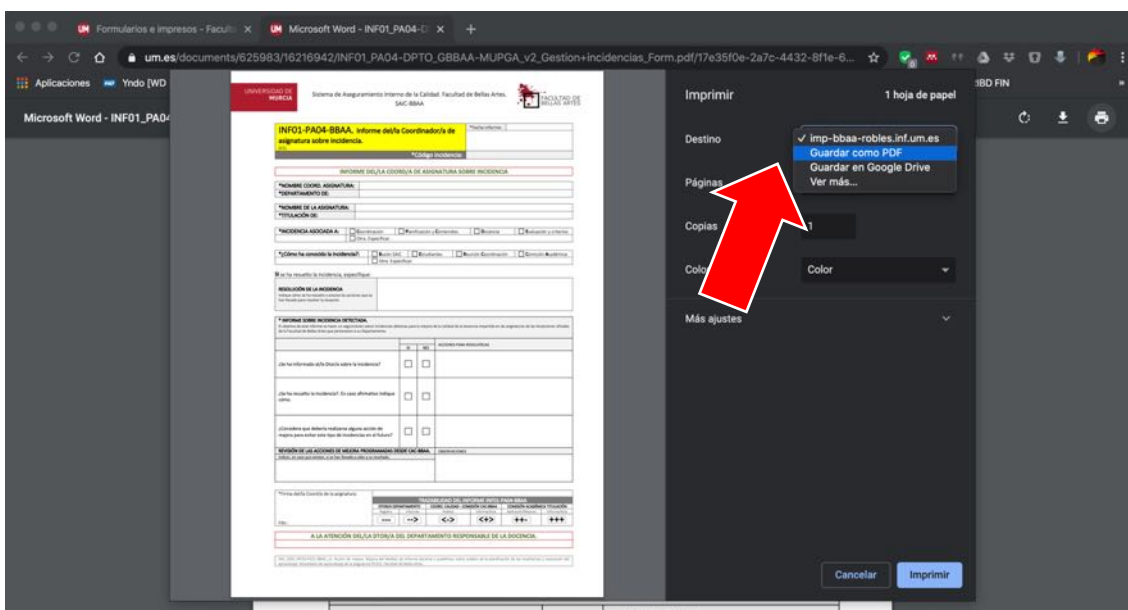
Formularios e impresos - Faculta ×
Microsoft Word - INF01_PA04-D ×
+
um.es/documents/625983/16216942/INF01_PA04-DPTO_GBBAA-MUPGA_v2_Gestion+incidencias_Form.pdf/17e35f0e-2a7c-4432-8f1e-6...
Aplicaciones
Yndo [WD
BD FIN
Microsoft Word - INF01_PA04

UNIVERSIDAD DE MURCIA
Sistema de Aseguramiento Interno de la Calidad. Facultad de Bellas Artes. SAIC-BBAA
FACULTAD DE BELLAS ARTES

INF01-PA04-BBAA. Informe del/la Coordinador/a de asignatura sobre incidencia.
*Fecha informe:
*Código incidencia:

INFORME DEL/LA COORD/A DE ASIGNATURA SOBRE INCIDENCIA

*NOMBRE COORD. ASIGNATURA:
*DEPARTAMENTO DE:
*NOMBRE DE LA ASIGNATURA:
*TITULACIÓN DE:
*INCIDENCIA ASOCIADA A:
*¿Cómo ha conocido la incidencia?:
Si se ha resuelto la incidencia, especifique:
RESOLUCIÓN DE LA INCIDENCIA
* INFORME SOBRE INCIDENCIA DETECTADA.
SI
NO
¿Se ha informado al/la Dtor/a sobre la incidencia?
¿Se ha resuelto la incidencia?. En caso afirmativo indique cómo.
¿Considera que debería realizarse alguna acción de mejora para evitar este tipo de incidencias en el futuro?
REVISIÓN DE LAS ACCIONES DE MEJORA PROGRAMADAS DESDE CAC-BBAA.
*Firma del/la Coord/a de la asignatura:
TRAZABILIDAD DEL INFORME INF01-PA04-BBAA
---
-->
<->
<+>
++-
+++
A LA ATENCIÓN DEL/LA DTOR/A DEL DEPARTAMENTO RESPONSABLE DE LA DOCENCIA.

Imprimir
1 hoja de papel
Destino
✓ imp-bbaa-robles.inf.um.es
Guardar como PDF
Guardar en Google Drive
Ver más...
Páginas
Copias
1
Color
Color
Más ajustes
Cancelar
Imprimir